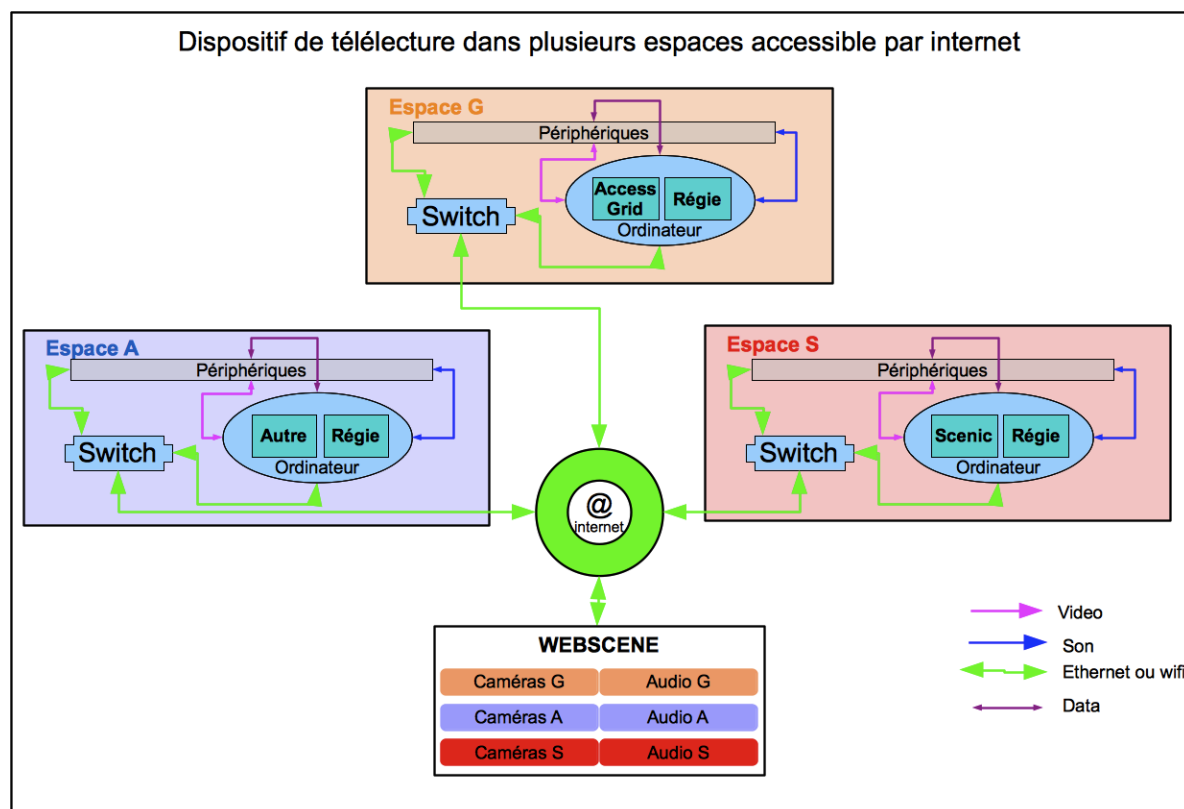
Dispositif de télélecture dans plusieurs espaces accessible par internet

Espace G

Périphériques

Switch

Access Grid

Régie

Ordinateur

Espace A

Périphériques

Switch

Autre

Régie

Ordinateur

Espace S

Périphériques

Switch

Scenic

Régie

Ordinateur

@
internet

WEBSCENE

| Caméras G | Audio G |
|---|---|
| Caméras A | Audio A |
| Caméras S | Audio S |

Video

Son

Ethernet ou wifi

Data